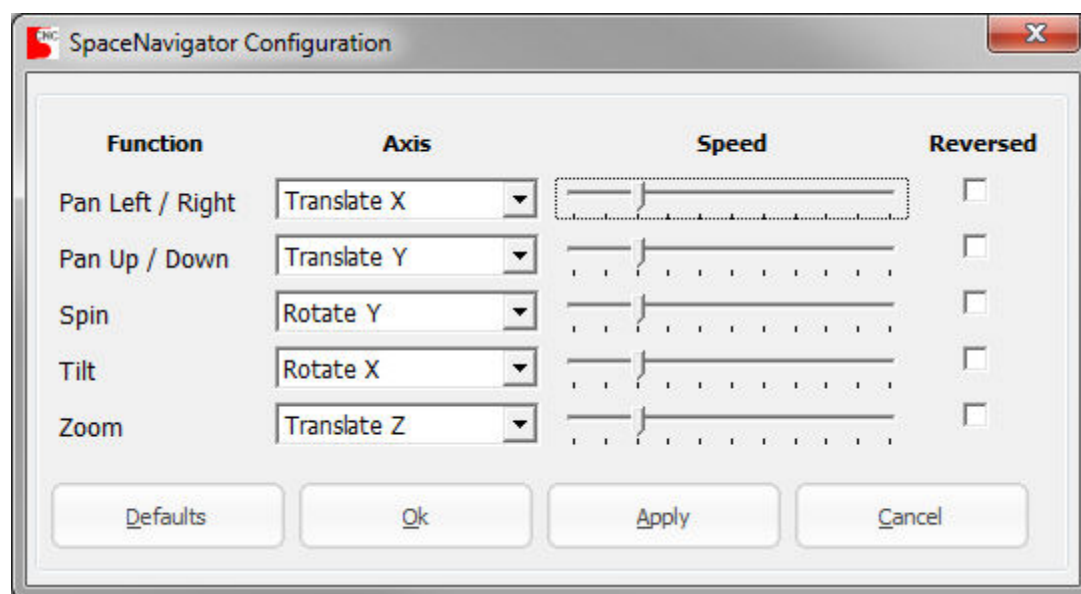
SpaceNavigator Configuration

| Function | Axis | Speed | Reversed |
|---|---|---|---|
| Pan Left / Right | Translate X | | |
| Pan Up / Down | Translate Y | | |
| Spin | Rotate Y | | |
| Tilt | Rotate X | | |
| Zoom | Translate Z | | |

Defaults Ok Apply Cancel